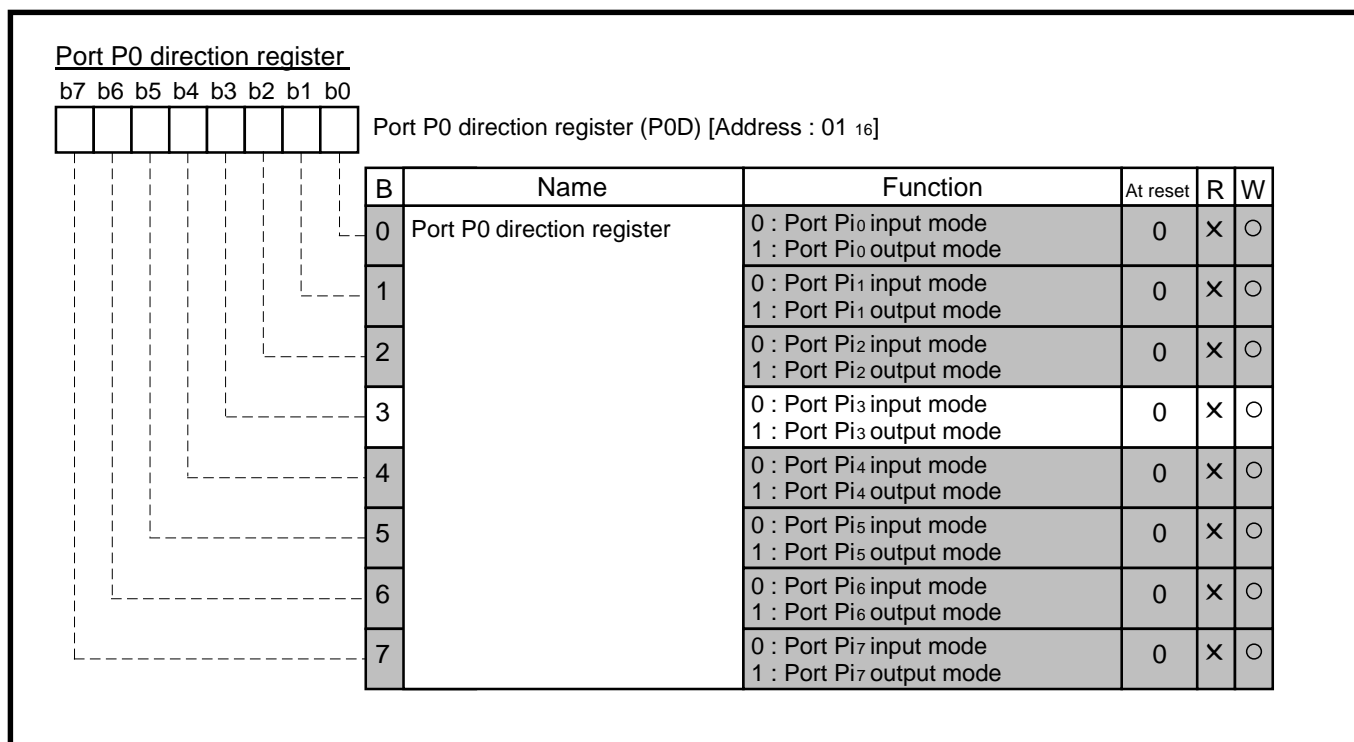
Port P0 direction register

b7 b6 b5 b4 b3 b2 b1 b0

Port P0 direction register (P0D) [Address : $01_{16}$]

| B | Name | Function | At reset | R | W |
|---|---|---|---|---|---|
| 0 | Port P0 direction register | 0 : Port $Pi_0$ input mode<br>1 : Port $Pi_0$ output mode | 0 | × | ○ |
| 1 | | 0 : Port $Pi_1$ input mode<br>1 : Port $Pi_1$ output mode | 0 | × | ○ |
| 2 | | 0 : Port $Pi_2$ input mode<br>1 : Port $Pi_2$ output mode | 0 | × | ○ |
| 3 | | 0 : Port $Pi_3$ input mode<br>1 : Port $Pi_3$ output mode | 0 | × | ○ |
| 4 | | 0 : Port $Pi_4$ input mode<br>1 : Port $Pi_4$ output mode | 0 | × | ○ |
| 5 | | 0 : Port $Pi_5$ input mode<br>1 : Port $Pi_5$ output mode | 0 | × | ○ |
| 6 | | 0 : Port $Pi_6$ input mode<br>1 : Port $Pi_6$ output mode | 0 | × | ○ |
| 7 | | 0 : Port $Pi_7$ input mode<br>1 : Port $Pi_7$ output mode | 0 | × | ○ |